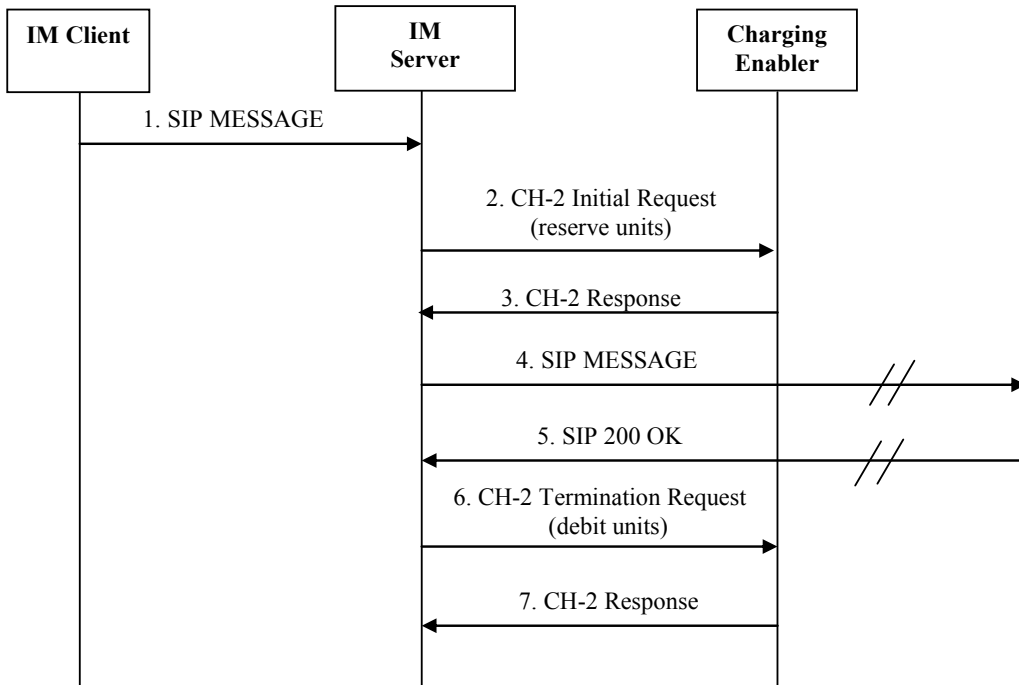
IM Client

IM Server

Charging Enabler

1. SIP MESSAGE

2. CH-2 Initial Request (reserve units)

3. CH-2 Response

4. SIP MESSAGE

5. SIP 200 OK

6. CH-2 Termination Request (debit units)

7. CH-2 Response